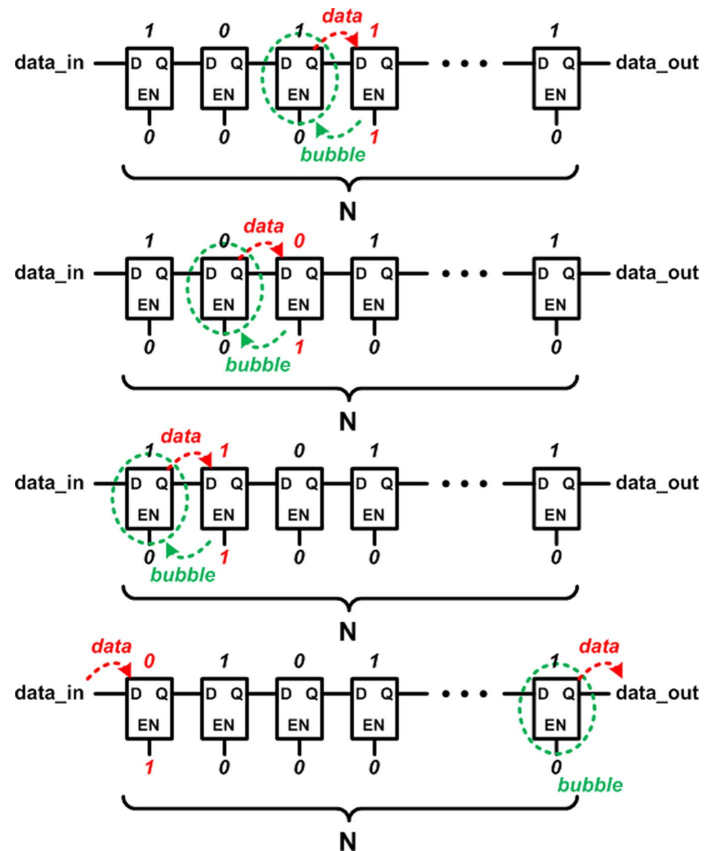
1 0 1 data 1 1
data_in D Q D Q D Q D Q ... D Q data_out
EN EN EN EN EN
0 0 0 1 0
bubble
N

1 0 data 0 1 1
data_in D Q D Q D Q D Q ... D Q data_out
EN EN EN EN EN
0 0 1 0 0
bubble
N

1 data 1 0 1 1
data_in D Q D Q D Q D Q ... D Q data_out
EN EN EN EN EN
0 1 0 0 0
bubble
N

data 0 1 0 1 1 data
data_in D Q D Q D Q D Q ... D Q data_out
EN EN EN EN EN
1 0 0 0 0
bubble
N